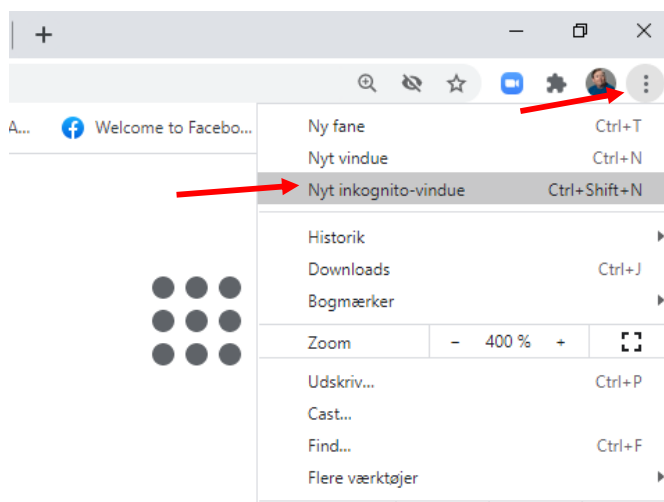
+

A... Welcome to Facebo...

Ny fane Ctrl+T
Nyt vindue Ctrl+N
Nyt inkognito-vindue Ctrl+Shift+N

Historik
Downloads Ctrl+J
Bogmærker

Zoom – 400 % +

Udskriv... Ctrl+P
Cast...
Find... Ctrl+F
Flere værktøjer